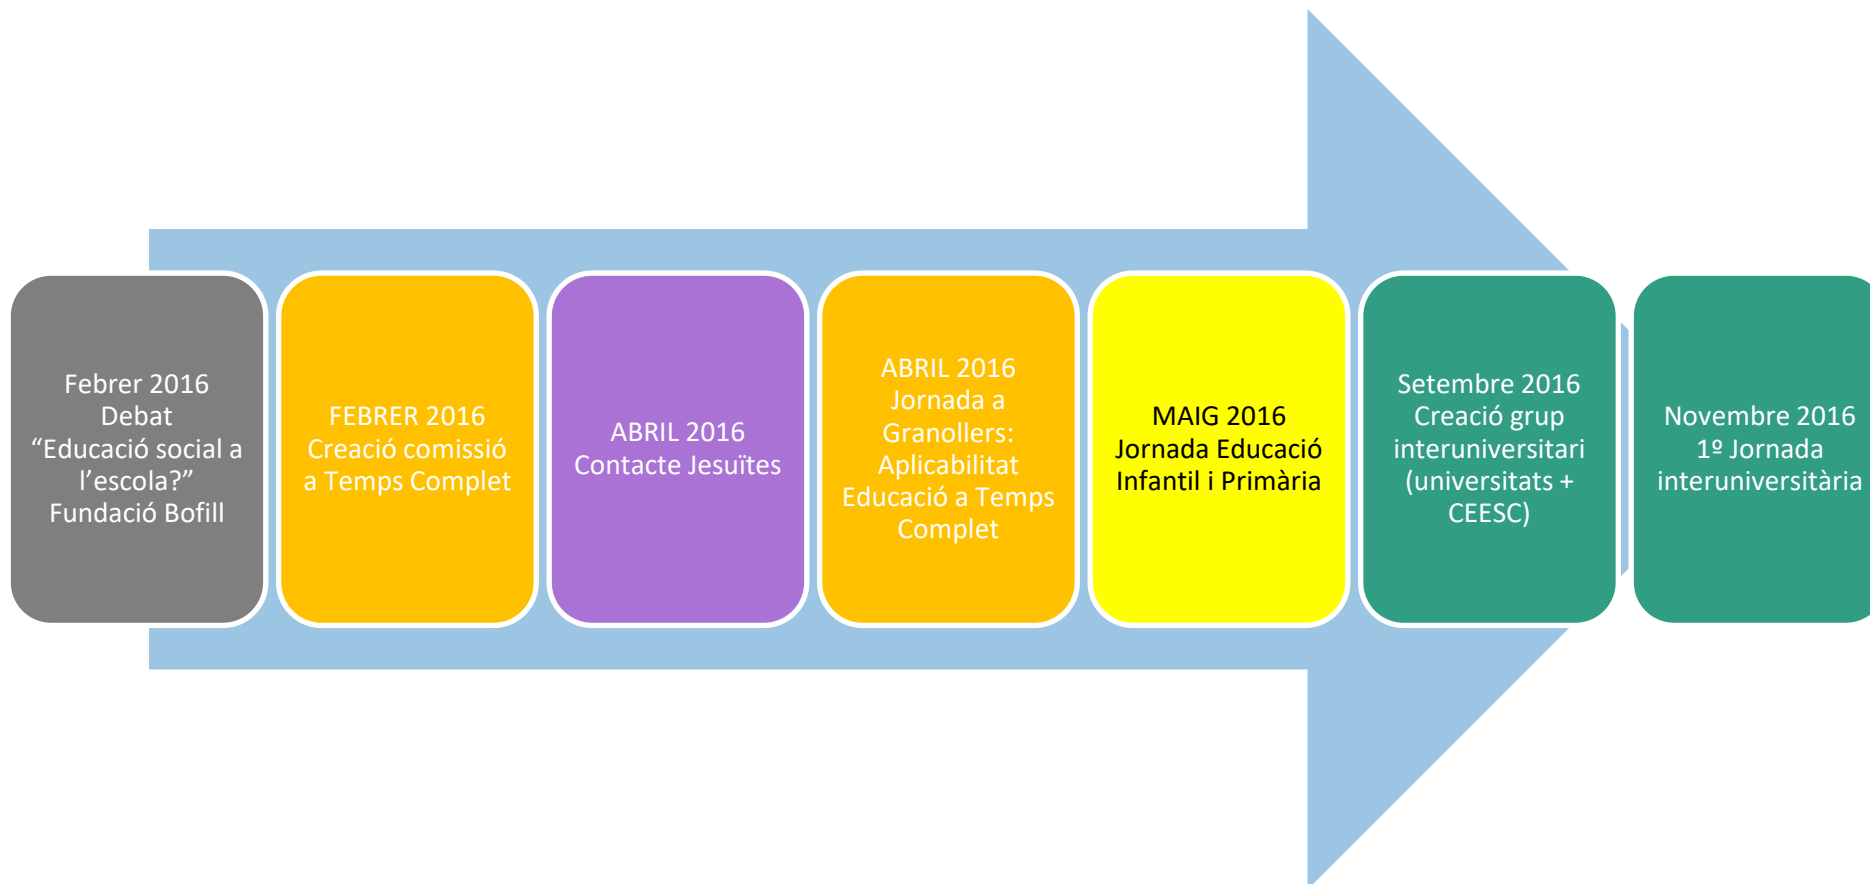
Febrer 2016
Debat
“Educació social a l’escola?”
Fundació Bofill

FEBRER 2016
Creació comissió a Temps Complet

ABRIL 2016
Contacte Jesuïtes

ABRIL 2016
Jornada a Granollers: Aplicabilitat Educació a Temps Complet

MAIG 2016
Jornada Educació Infantil i Primària

Setembre 2016
Creació grup interuniversitari (universitats + CEESC)

Novembre 2016
1º Jornada interuniversitària